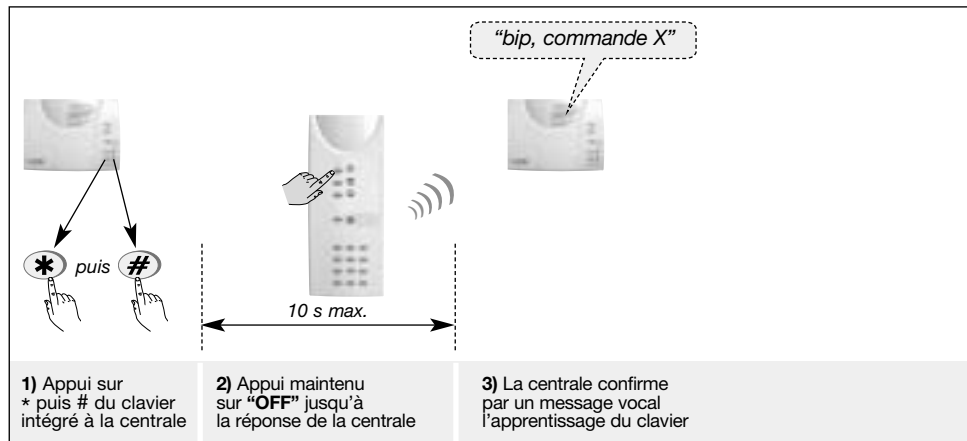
"bip, commande X"

$*$ puis #

10 s max.

**1)** Appui sur * puis # du clavier intégré à la centrale

**2)** Appui maintenu sur **"OFF"** jusqu'à la réponse de la centrale

**3)** La centrale confirme par un message vocal l'apprentissage du clavier